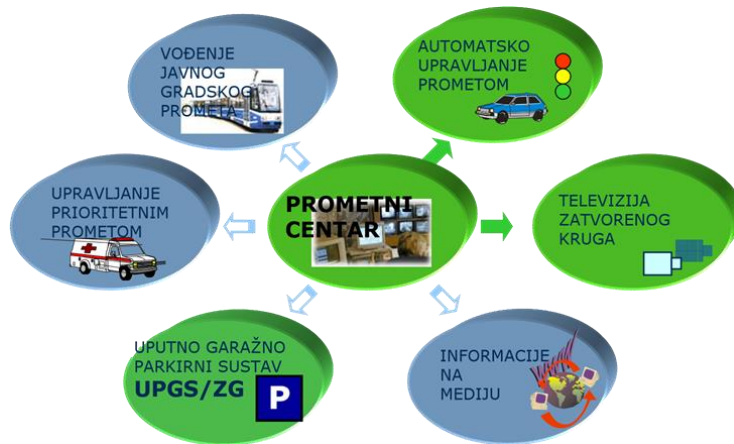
PROMETNI CENTAR

VOĐENJE JAVNOG GRADSKOG PROMETA

AUTOMATSKO UPRAVLJANJE PROMETOM

UPRAVLJANJE PRIORITETNIM PROMETOM

TELEVIZIJA ZATVORENOG KRUGA

UPUTNO GARAŽNO PARKIRNI SUSTAV UPGS/ZG

P

INFORMACIJE NA MEDIJU